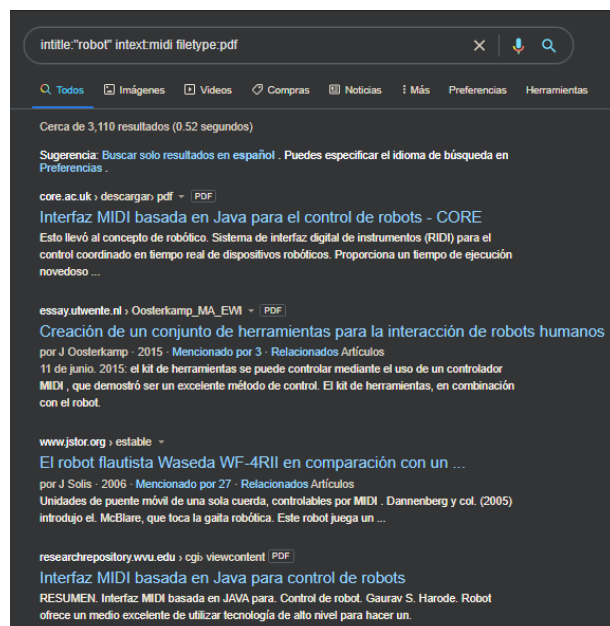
intitle:"robot" intext:midi filetype:pdf

Todos  Imágenes  Videos  Compras  Noticias  Más  Preferencias  Herramientas

Cerca de 3,110 resultados (0.52 segundos)

Sugerencia: Buscar solo resultados en español . Puedes especificar el idioma de búsqueda en Preferencias .

core.ac.uk › descargar› pdf PDF
Interfaz MIDI basada en Java para el control de robots - CORE
Esto llevó al concepto de robótico. Sistema de interfaz digital de instrumentos (RIDI) para el control coordinado en tiempo real de dispositivos robóticos. Proporciona un tiempo de ejecución novedoso ...

essay.utwente.nl › Oosterkamp_MA_EWI PDF
Creación de un conjunto de herramientas para la interacción de robots humanos
por J Oosterkamp · 2015 · Mencionado por 3 · Relacionados Artículos
11 de junio. 2015: el kit de herramientas se puede controlar mediante el uso de un controlador MIDI , que demostró ser un excelente método de control. El kit de herramientas, en combinación con el robot.

www.jstor.org › estable
El robot flautista Waseda WF-4RII en comparación con un ...
por J Solis · 2006 · Mencionado por 27 · Relacionados Artículos
Unidades de puente móvil de una sola cuerda, controlables por MIDI . Dannenberg y col. (2005) introdujo el. McBlare, que toca la gaita robótica. Este robot juega un ...

researchrepository.wvu.edu › cgi› viewcontent PDF
Interfaz MIDI basada en Java para control de robots
RESUMEN. Interfaz MIDI basada en JAVA para. Control de robot. Gaurav S. Harode. Robot ofrece un medio excelente de utilizar tecnología de alto nivel para hacer un.